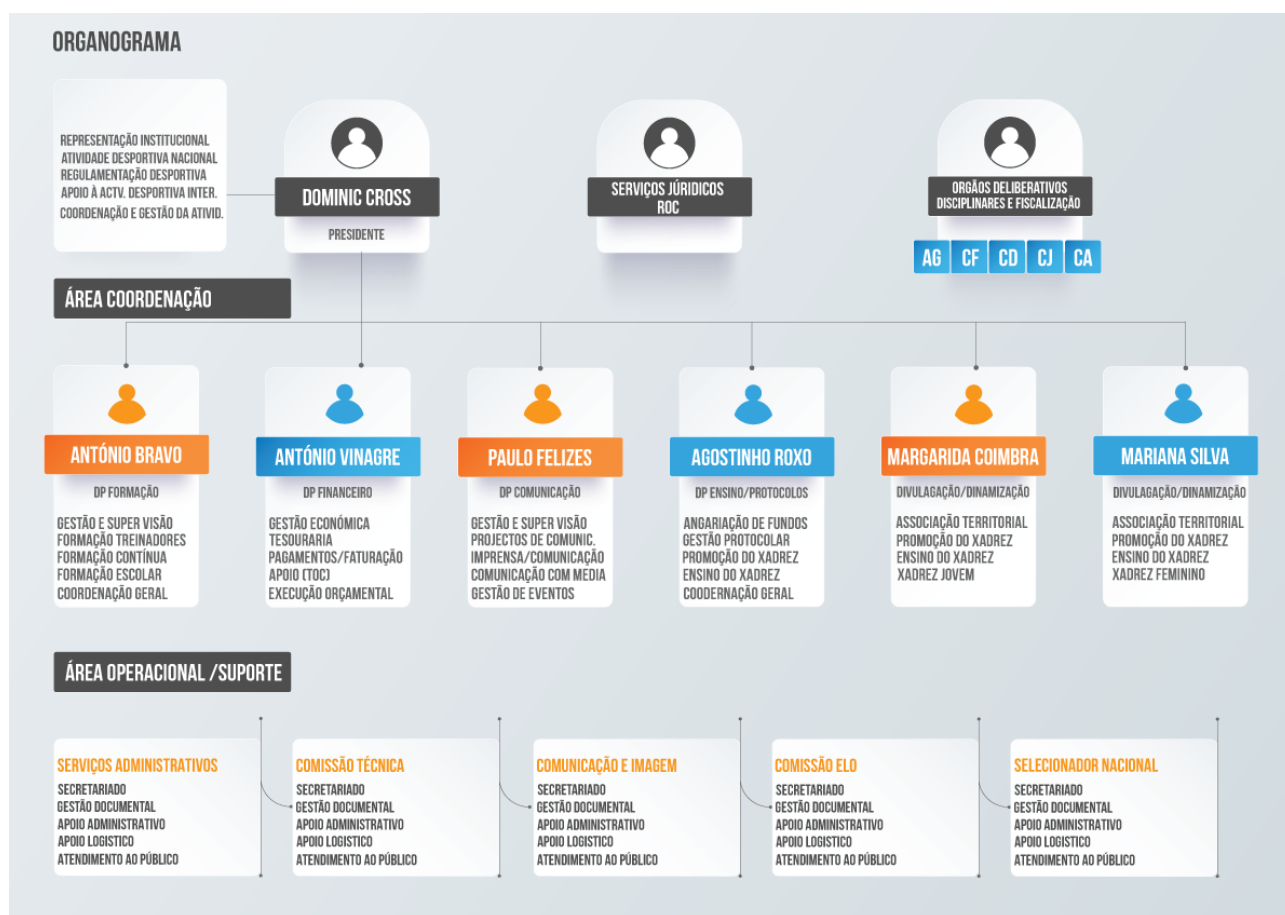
ORGANOGRAMA

REPRESENTAÇÃO INSTITUCIONAL
ATIVIDADE DESPORTIVA NACIONAL
REGULAMENTAÇÃO DESPORTIVA
APOIO À ACTV. DESPORTIVA INTER.
COORDENAÇÃO E GESTÃO DA ATIVID.

DOMINIC CROSS
PRESIDENTE

SERVIÇOS JÚRIDICOS
ROC

ORGÃOS DELIBERATIVOS
DISCIPLINARES E FISCALIZAÇÃO

AG CF CD CJ CA

ÁREA COORDENAÇÃO

ANTÓNIO BRAVO
DP FORMAÇÃO
GESTÃO E SUPER VISÃO
FORMAÇÃO TREINADORES
FORMAÇÃO CONTÍNUA
FORMAÇÃO ESCOLAR
COORDENAÇÃO GERAL

ANTÓNIO VINAGRE
DP FINANCEIRO
GESTÃO ECONÓMICA
TESOURARIA
PAGAMENTOS/FATURAÇÃO
APOIO (TOC)
EXECUÇÃO ORÇAMENTAL

PAULO FELIZES
DP COMUNICAÇÃO
GESTÃO E SUPER VISÃO
PROJECTOS DE COMUNIC.
IMPRENSA/COMUNICAÇÃO
COMUNICAÇÃO COM MEDIA
GESTÃO DE EVENTOS

AGOSTINHO ROXO
DP ENSINO/PROTOCOLOS
ANGARIAÇÃO DE FUNDOS
GESTÃO PROTOCOLAR
PROMOÇÃO DO XADREZ
ENSINO DO XADREZ
CODERNAÇÃO GERAL

MARGARIDA COIMBRA
DIVULAGAÇÃO/DINAMIZAÇÃO
ASSOCIAÇÃO TERRITORIAL
PROMOÇÃO DO XADREZ
ENSINO DO XADREZ
XADREZ JOVEM

MARIANA SILVA
DIVULAGAÇÃO/DINAMIZAÇÃO
ASSOCIAÇÃO TERRITORIAL
PROMOÇÃO DO XADREZ
ENSINO DO XADREZ
XADREZ FEMININO

ÁREA OPERACIONAL /SUPORTE

SERVIÇOS ADMINISTRATIVOS
SECRETARIADO
GESTÃO DOCUMENTAL
APOIO ADMINISTRATIVO
APOIO LOGISTICO
ATENDIMENTO AO PÚBLICO

COMISSÃO TÉCNICA
SECRETARIADO
GESTÃO DOCUMENTAL
APOIO ADMINISTRATIVO
APOIO LOGISTICO
ATENDIMENTO AO PÚBLICO

COMUNICAÇÃO E IMAGEM
SECRETARIADO
GESTÃO DOCUMENTAL
APOIO ADMINISTRATIVO
APOIO LOGISTICO
ATENDIMENTO AO PÚBLICO

COMISSÃO ELO
SECRETARIADO
GESTÃO DOCUMENTAL
APOIO ADMINISTRATIVO
APOIO LOGISTICO
ATENDIMENTO AO PÚBLICO

SELECIONADOR NACIONAL
SECRETARIADO
GESTÃO DOCUMENTAL
APOIO ADMINISTRATIVO
APOIO LOGISTICO
ATENDIMENTO AO PÚBLICO